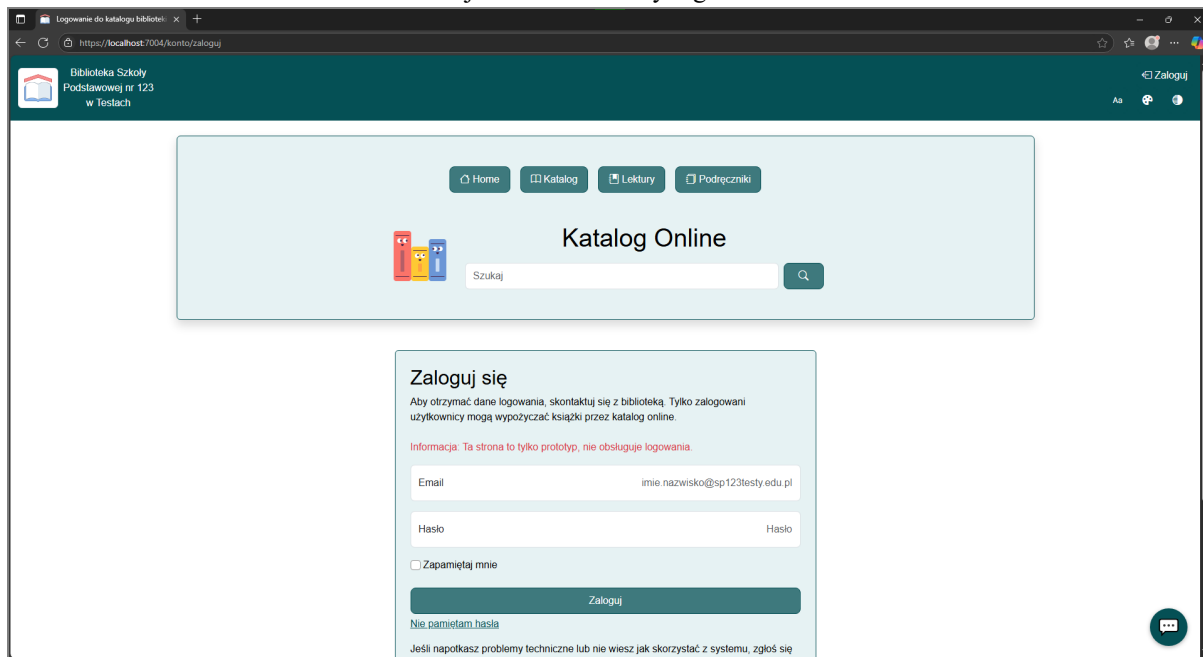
Logowanie do katalogu bibliotek ×

https://localhost:7004/konto/zaloguj

Biblioteka Szkoły Podstawowej nr 123 w Testach

Zaloguj

Aa

Home Katalog Lektury Podręczniki

Katalog Online

Szukaj

Zaloguj się

Aby otrzymać dane logowania, skontaktuj się z biblioteką. Tylko zalogowani użytkownicy mogą wypożyczać książki przez katalog online.

Informacja: Ta strona to tylko prototyp, nie obsługuje logowania.

Email imie.nazwisko@sp123testy.edu.pl

Hasło Hasło

Zapamiętaj mnie

Zaloguj

Nie pamiętam hasła

Jeśli napotkasz problemy techniczne lub nie wiesz jak skorzystać z systemu, zgłoś się